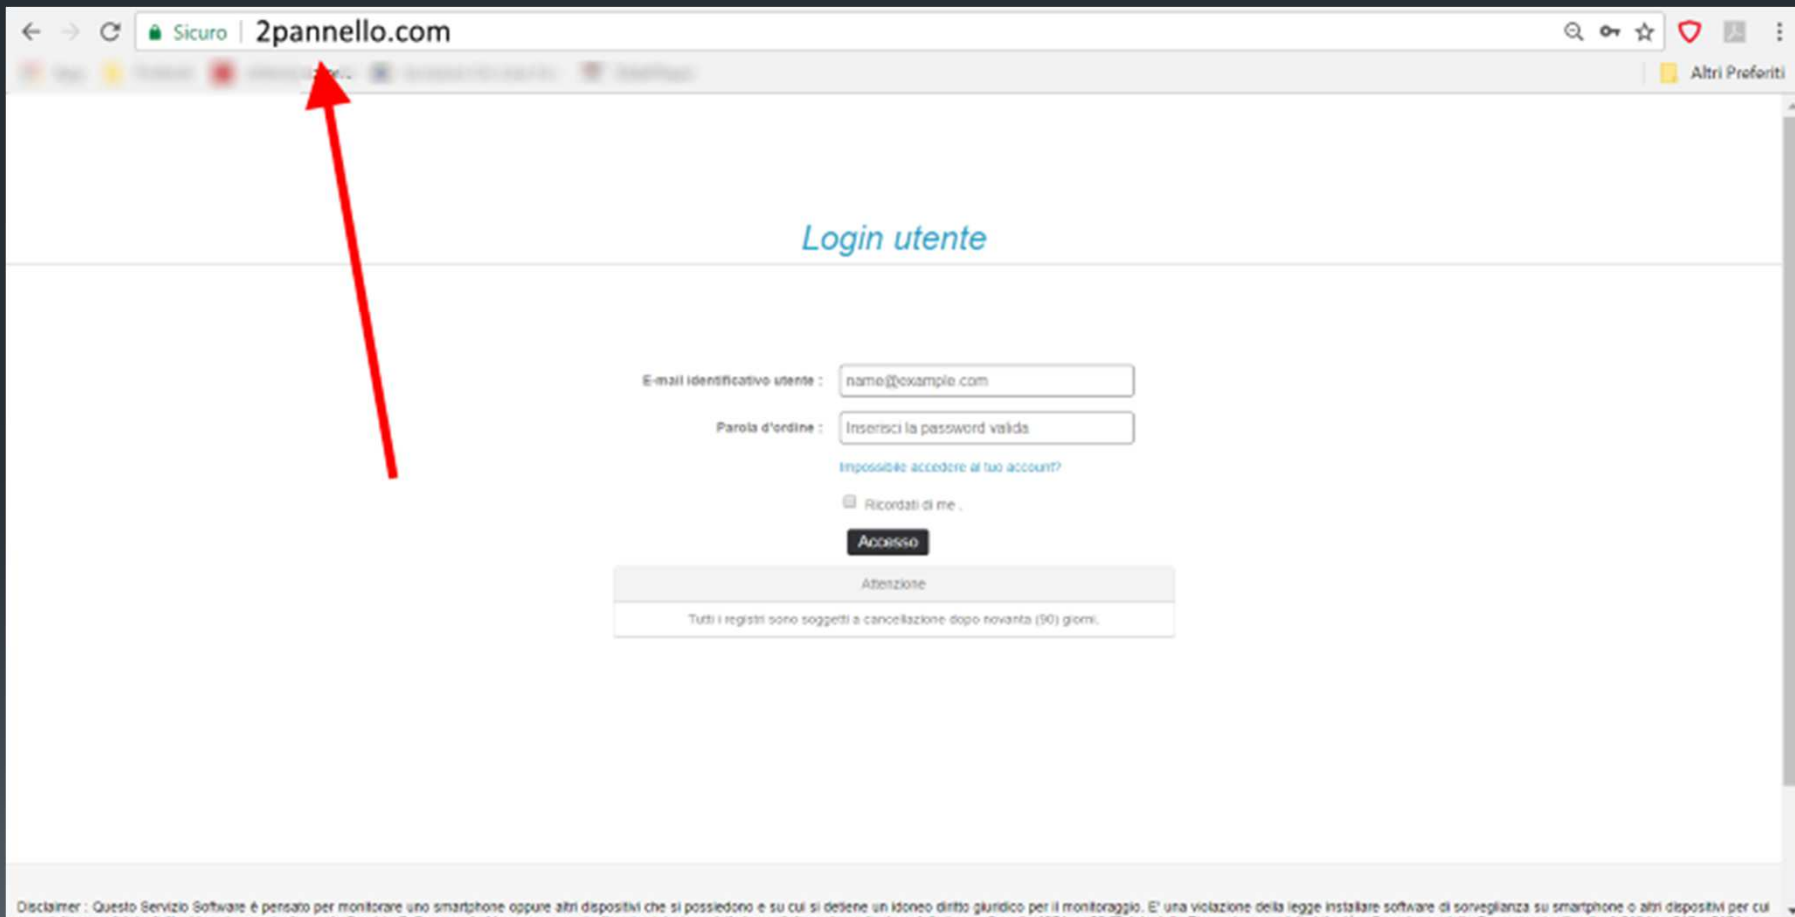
Sicuro | 2pannello.com

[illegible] Altri Preferiti

Login utente

E-mail identificativo utente : name@example.com

Parola d'ordine : Inserisci la password valida

Impossibile accedere al tuo account?

Ricordati di me .

Accesso

Attenzione

Tutti i registri sono soggetti a cancellazione dopo novanta (90) giorni.

Disclaimer : Questo Servizio Software è pensato per monitorare uno smartphone oppure altri dispositivi che si possiedono e su cui si detiene un idoneo diritto giuridico per il monitoraggio. E' una violazione della legge installare software di sorveglianza su smartphone o altri dispositivi per cui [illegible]